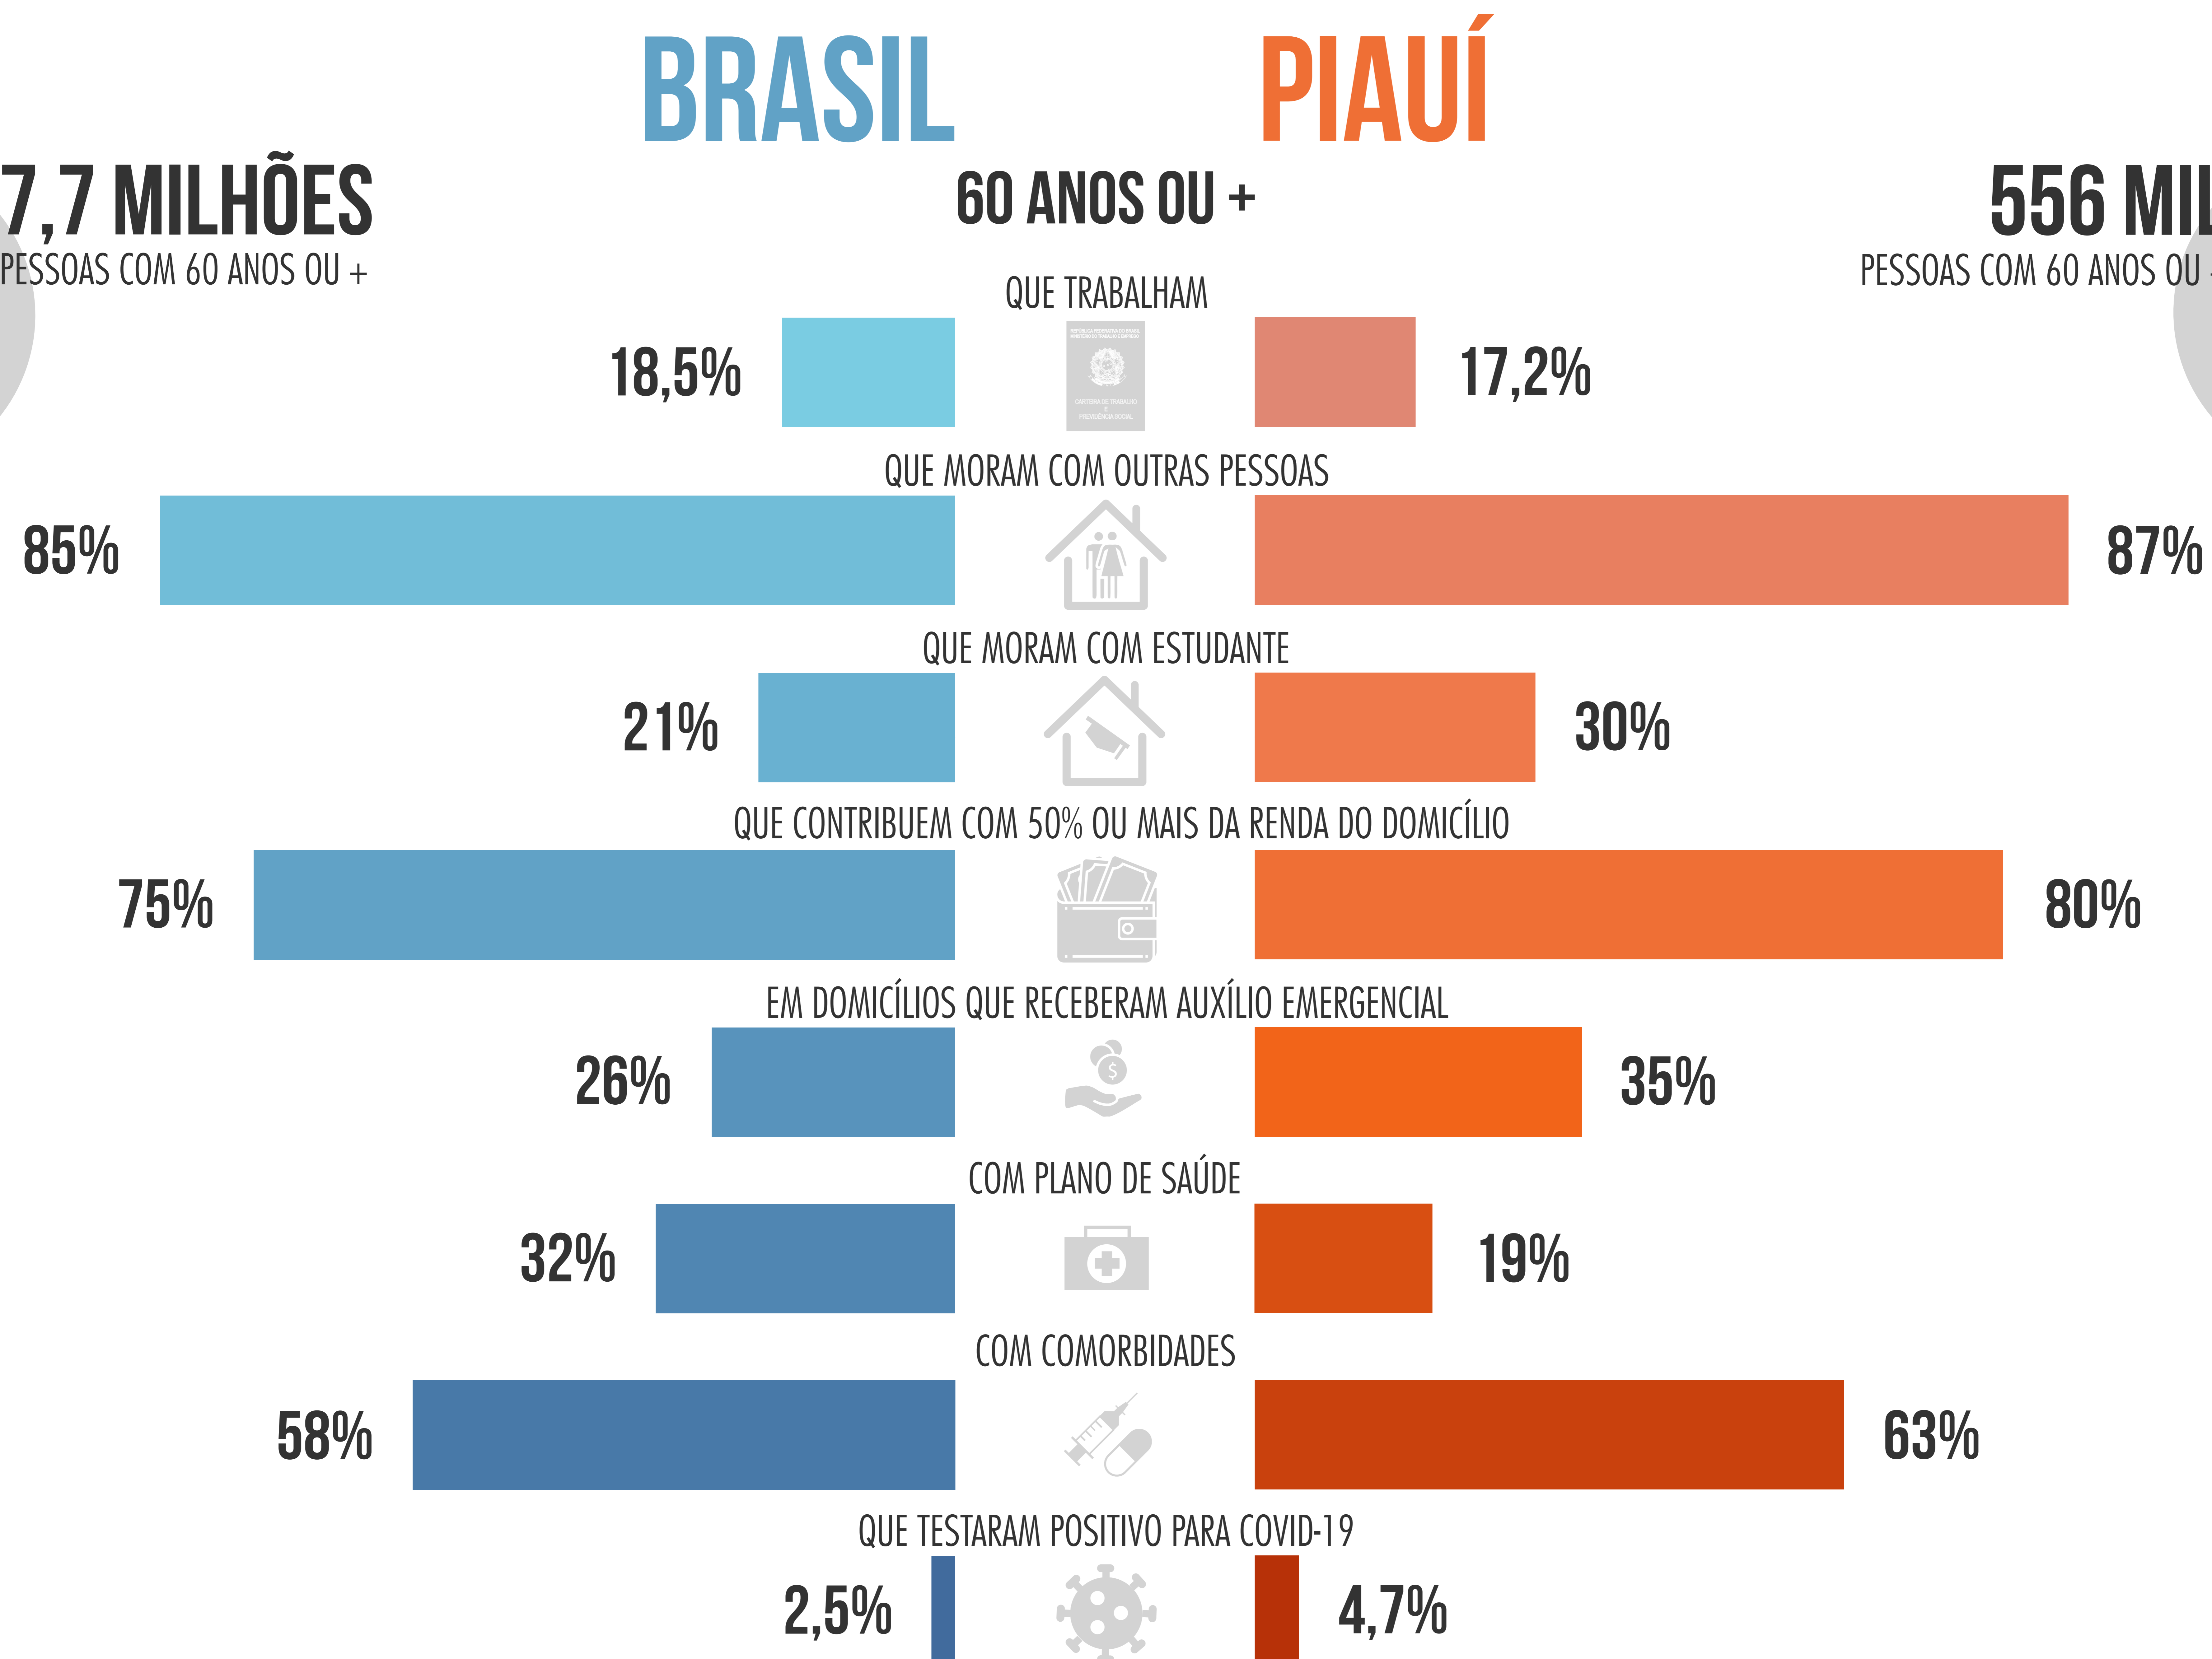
BRASIL

PIAUÍ

7,7 MILHÕES
PESSOAS COM 60 ANOS OU +

60 ANOS OU +

556 MIL
PESSOAS COM 60 ANOS OU

QUE TRABALHAM

18,5%

17,2%

QUE MORAM COM OUTRAS PESSOAS

85%

87%

QUE MORAM COM ESTUDANTE

21%

30%

QUE CONTRIBUEM COM 50% OU MAIS DA RENDA DO DOMICÍLIO

75%

80%

EM DOMICÍLIOS QUE RECEBERAM AUXÍLIO EMERGENCIAL

26%

35%

COM PLANO DE SAÚDE

32%

19%

COM COMORBIDADES

58%

63%

QUE TESTARAM POSITIVO PARA COVID-19

2,5%

4,7%